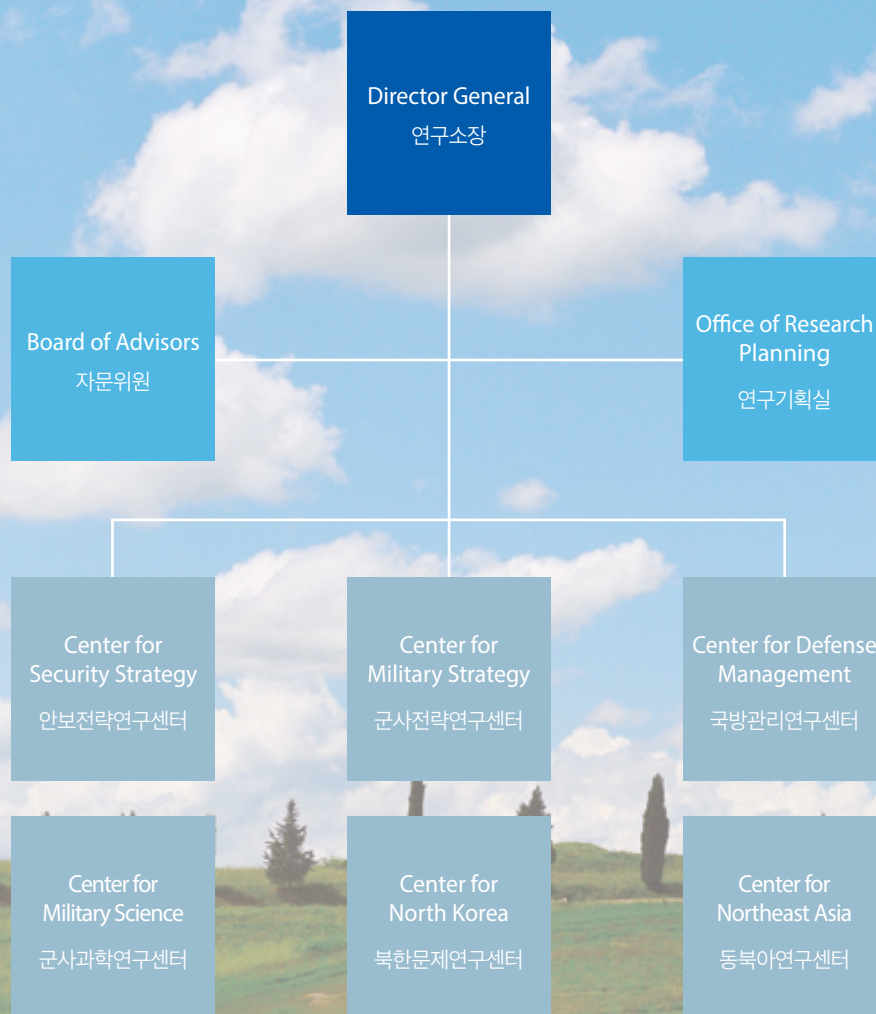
Director General
연구소장

Board of Advisors
자문위원

Office of Research Planning
연구기획실

Center for Security Strategy
안보전략연구센터

Center for Military Strategy
군사전략연구센터

Center for Defense Management
국방관리연구센터

Center for Military Science
군사과학연구센터

Center for North Korea
북한문제연구센터

Center for Northeast Asia
동북아연구센터